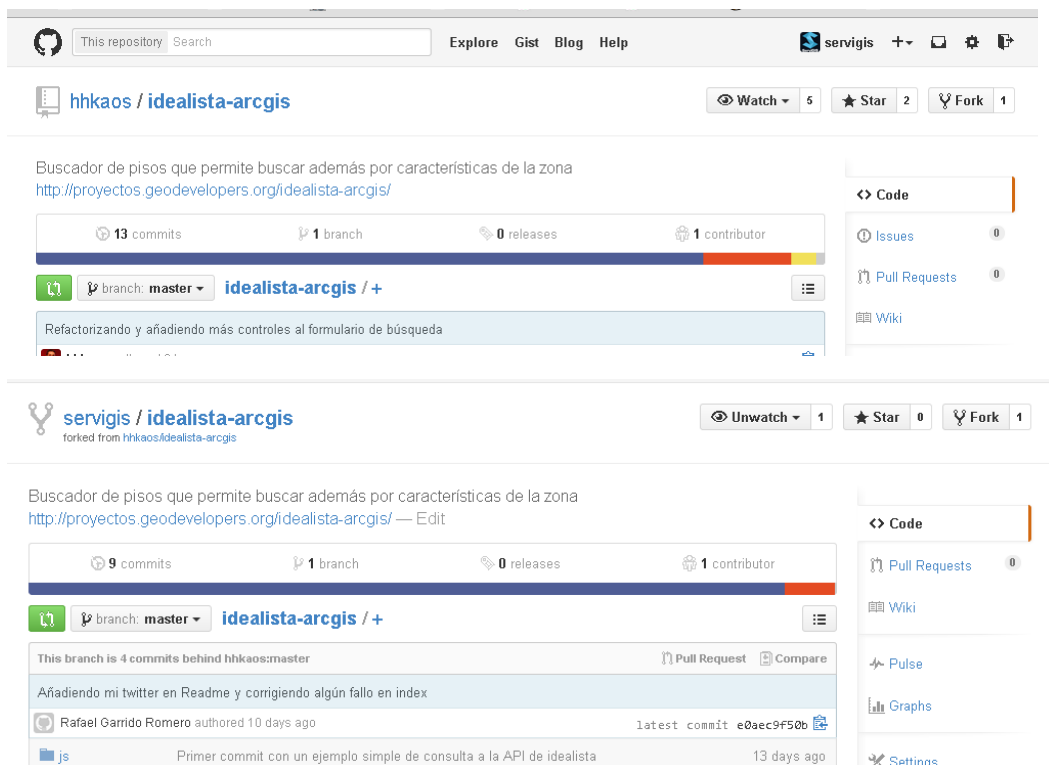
This repository Search

Explore Gist Blog Help

servigis +▾

hhkaos / idealista-arcgis

Watch ▾ 5 Star 2 Fork 1

Buscador de pisos que permite buscar además por características de la zona
http://proyectos.geodevelopers.org/idealista-arcgis/

13 commits 1 branch 0 releases 1 contributor

<> Code

Issues 0

Pull Requests 0

Wiki

branch: master ▾ idealista-arcgis / +

Refactorizando y añadiendo más controles al formulario de búsqueda

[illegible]

servigis / idealista-arcgis
forked from hhkaos/idealista-arcgis

Unwatch ▾ 1 Star 0 Fork 1

Buscador de pisos que permite buscar además por características de la zona
http://proyectos.geodevelopers.org/idealista-arcgis/ — Edit

9 commits 1 branch 0 releases 1 contributor

<> Code

Pull Requests 0

Wiki

Pulse

Graphs

Settings

branch: master ▾ idealista-arcgis / +

This branch is 4 commits behind hhkaos:master

Pull Request Compare

Añadiendo mi twitter en Readme y corrigiendo algún fallo en index

Rafael Garrido Romero authored 10 days ago

latest commit e0aec9f50b

js Primer commit con un ejemplo simple de consulta a la API de idealista 13 days ago